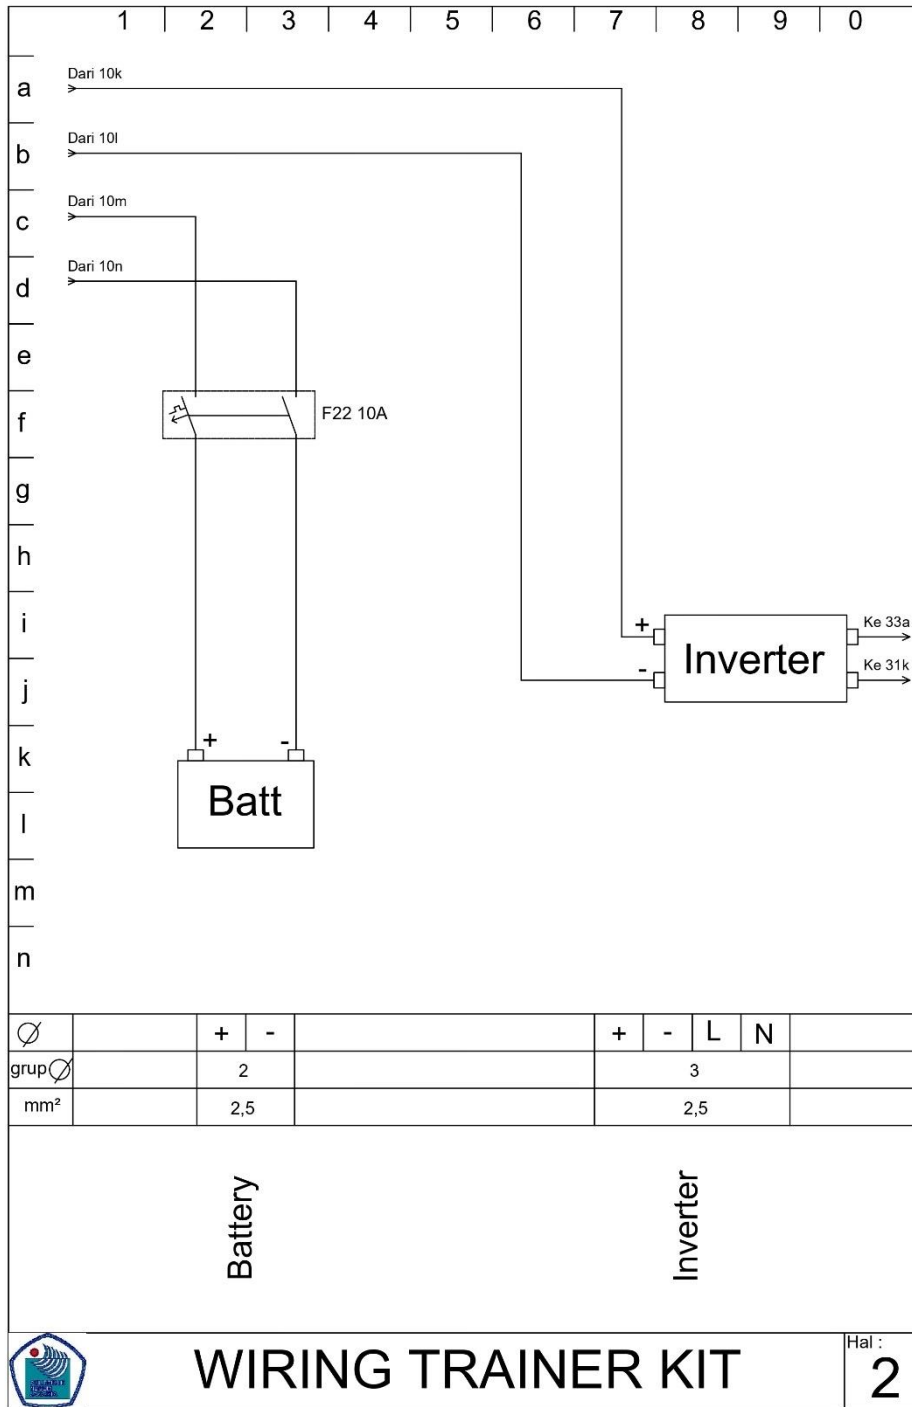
1 2 3 4 5 6 7 8 9 0

a
b
c
d
e
f
g
h
i
j
k
l
m
n

Dari 10k
Dari 10l
Dari 10m
Dari 10n

F22 10A

+
-
Inverter
Ke 33a
Ke 31k

+
-
Batt

| $\varnothing$ | | + | - | | + | - | L | N | |
|---|---|---|---|---|---|---|---|---|---|
| grup$\varnothing$ | | 2 | | | 3 | | | | |
| mm² | | 2,5 | | | 2,5 | | | | |

Battery

Inverter

WIRING TRAINER KIT

Hal :
2